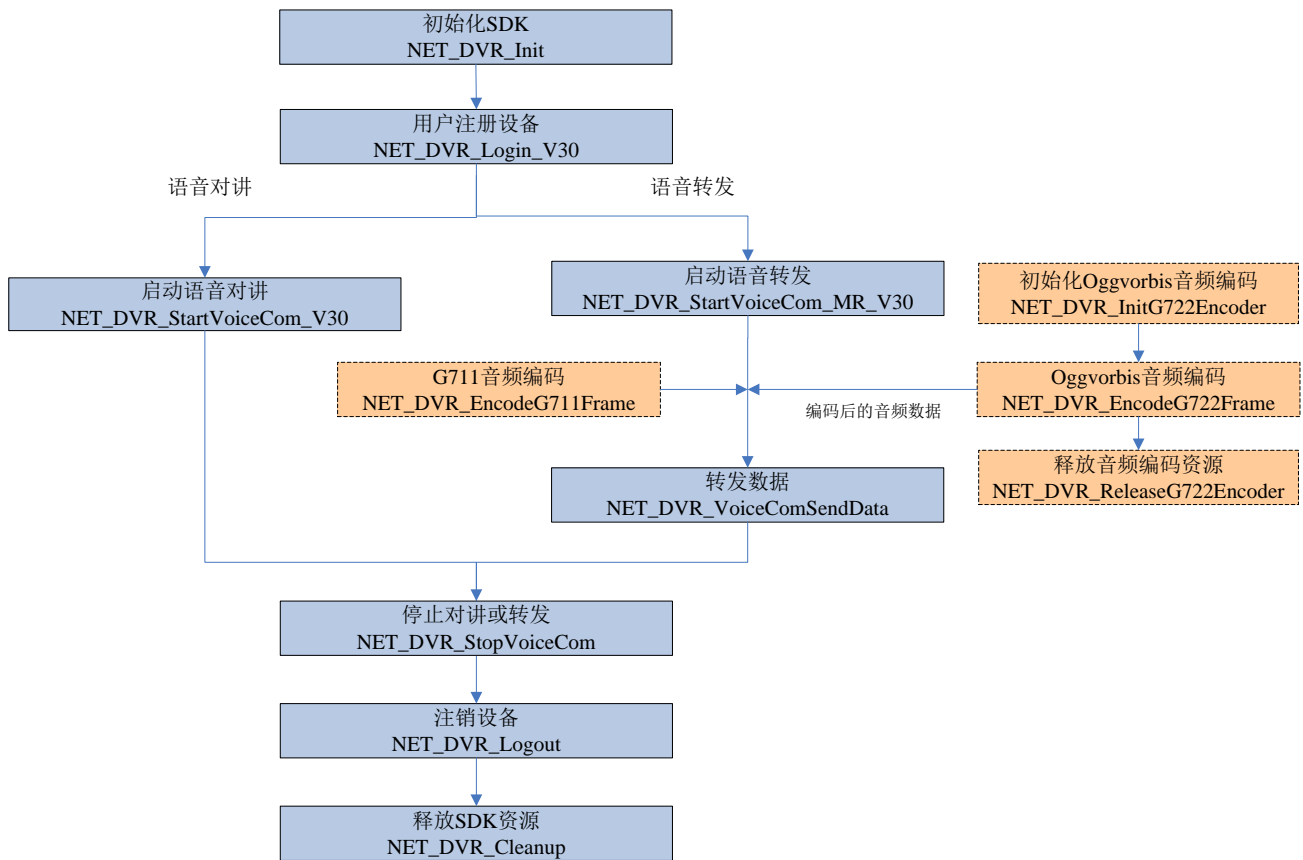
初始化SDK
NET_DVR_Init

用户注册设备
NET_DVR_Login_V30

语音对讲

语音转发

启动语音对讲
NET_DVR_StartVoiceCom_V30

启动语音转发
NET_DVR_StartVoiceCom_MR_V30

初始化Oggvorbis音频编码
NET_DVR_InitG722Encoder

G711音频编码
NET_DVR_EncodeG711Frame

编码后的音频数据

Oggvorbis音频编码
NET_DVR_EncodeG722Frame

释放音频编码资源
NET_DVR_ReleaseG722Encoder

转发数据
NET_DVR_VoiceComSendData

停止对讲或转发
NET_DVR_StopVoiceCom

注销设备
NET_DVR_Logout

释放SDK资源
NET_DVR_Cleanup